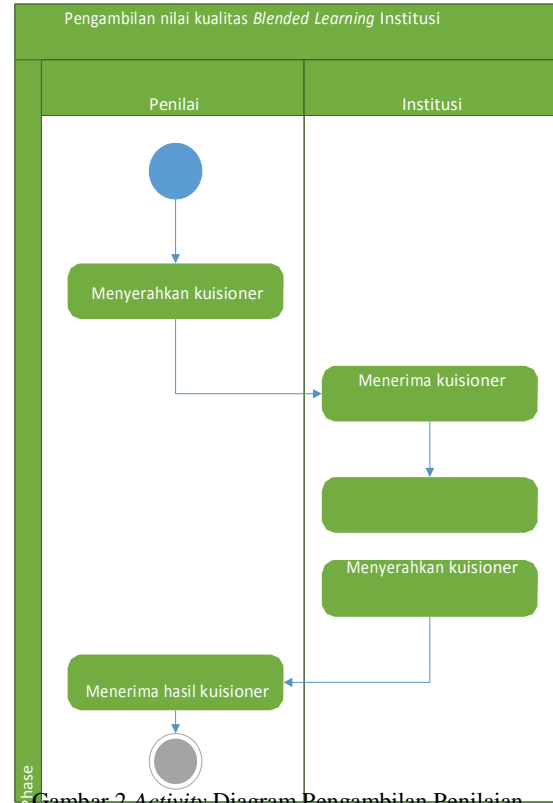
Pengambilan nilai kualitas *Blended Learning* Institusi

Penilai

Institusi

Menyerahkan kuisioner

Menerima kuisioner

Menyerahkan kuisioner

Menerima hasil kuisioner

Phase

Gambar 2 *Activity* Diagram Pengambilan Penilaian